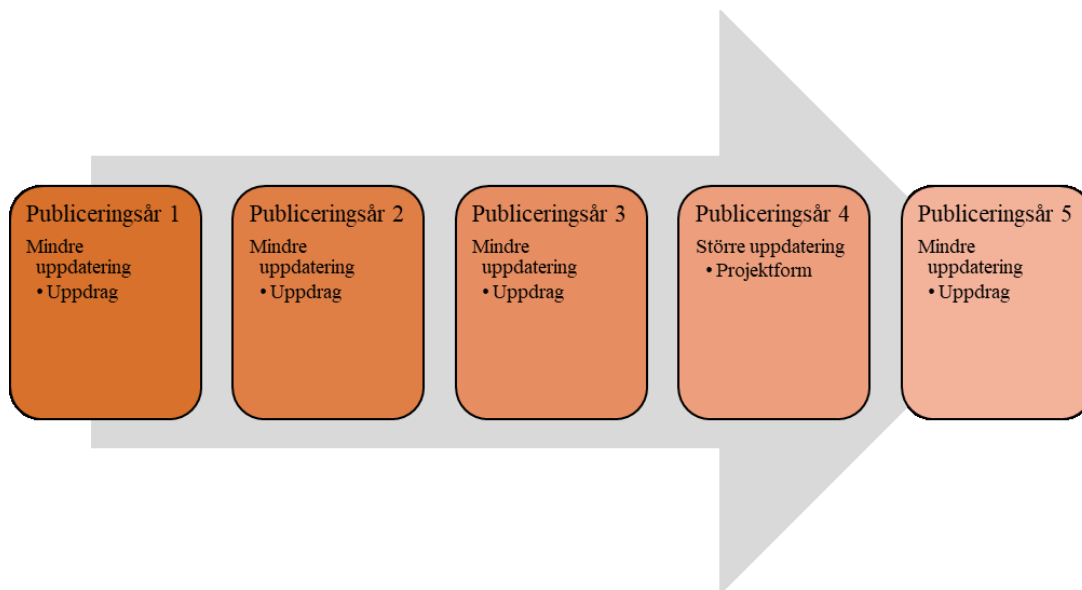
Publiceringsår 1
Mindre uppdatering
• Uppdrag

Publiceringsår 2
Mindre uppdatering
• Uppdrag

Publiceringsår 3
Mindre uppdatering
• Uppdrag

Publiceringsår 4
Större uppdatering
• Projektform

Publiceringsår 5
Mindre uppdatering
• Uppdrag